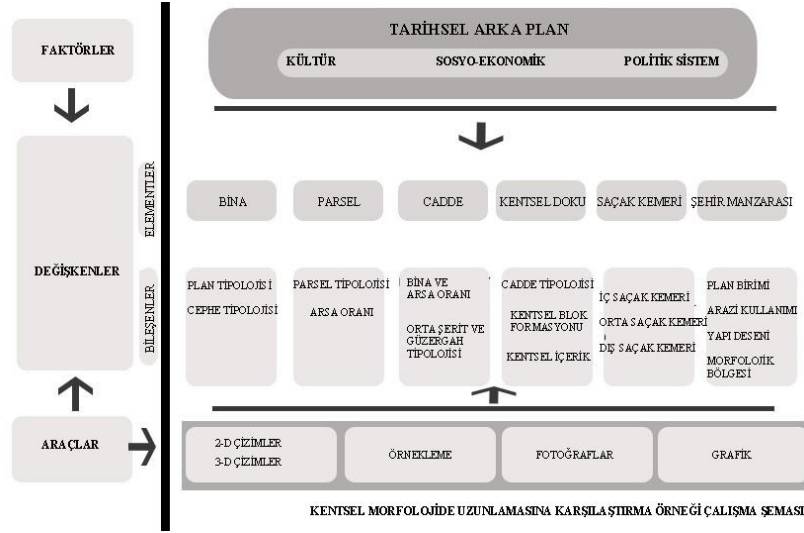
FAKTÖRLER

DEĞİŞKENLER

ELEMENTLER

BİLEŞENLER

ARAÇLAR

TARİHSEL ARKA PLAN

KÜLTÜR

SOSYO-EKONOMİK

POLİTİK SİSTEM

BİNA

PARSEL

CADDE

KENTSEL DOKU

SAÇAK KEMERİ

ŞEHİR MANZARASI

PLAN TİPOLOJİSİ

CEPHE TİPOLOJİSİ

PARSEL TİPOLOJİSİ

ARSA ORANI

BİNA VE ARSA ORANI

ORTA ŞERİT VE GÜZERGAH TİPOLOJİSİ

CADDE TİPOLOJİSİ

KENTSEL BLOK FORMASYONU

KENTSEL İÇERİK

İÇ SAÇAK KEMERİ

ORTA SAÇAK KEMERİ

DIŞ SAÇAK KEMERİ

PLAN BİRİMİ

ARAZİ KULLANIMI

YAPI DESENİ

MORFOLOJİK BÖLGESİ

2-D ÇİZİMLER

3-D ÇİZİMLER

ÖRNEKLEME

FOTOĞRAFLAR

GRAFİK

KENTSEL MORFOLOJİDE UZUNLAMASINA KARŞILAŞTIRMA ÖRNEĞİ ÇALIŞMA ŞEMASI